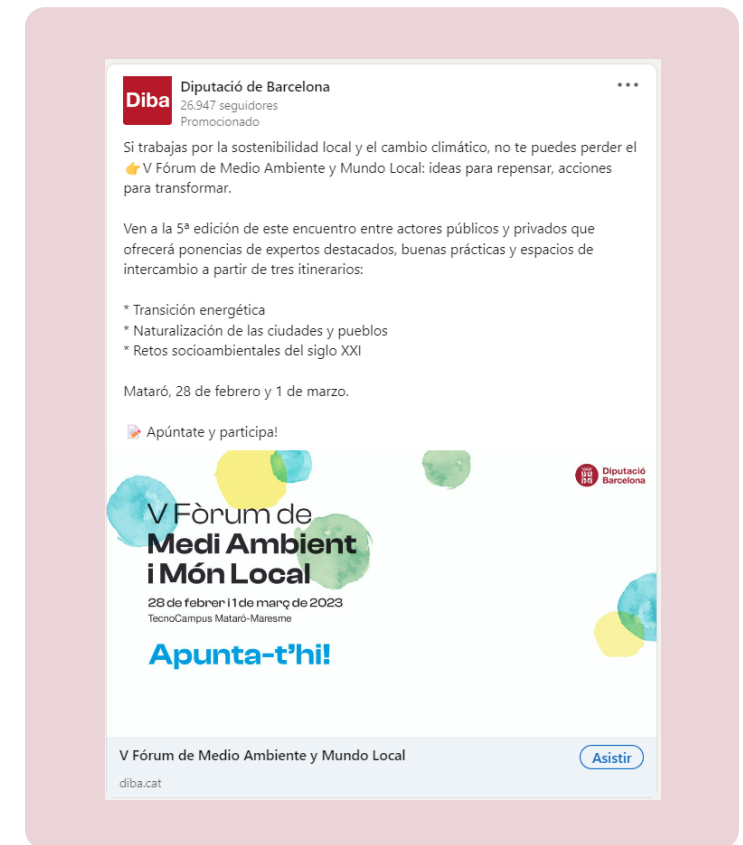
Diba

Diputació de Barcelona
26.947 seguidores
Promocionado

•••

Si trabajas por la sostenibilidad local y el cambio climático, no te puedes perder el 👉V Fórum de Medio Ambiente y Mundo Local: ideas para repensar, acciones para transformar.

Ven a la 5ª edición de este encuentro entre actores públicos y privados que ofrecerá ponencias de expertos destacados, buenas prácticas y espacios de intercambio a partir de tres itinerarios:

* Transición energética
* Naturalización de las ciudades y pueblos
* Retos socioambientales del siglo XXI

Mataró, 28 de febrero y 1 de marzo.

📝 Apúntate y participa!

Diputació Barcelona

V Fòrum de Medi Ambient i Món Local

28 de febrer i 1 de març de 2023
TecnoCampus Mataró-Maresme

Apunta-t'hi!

V Fórum de Medio Ambiente y Mundo Local
diba.cat

Asistir